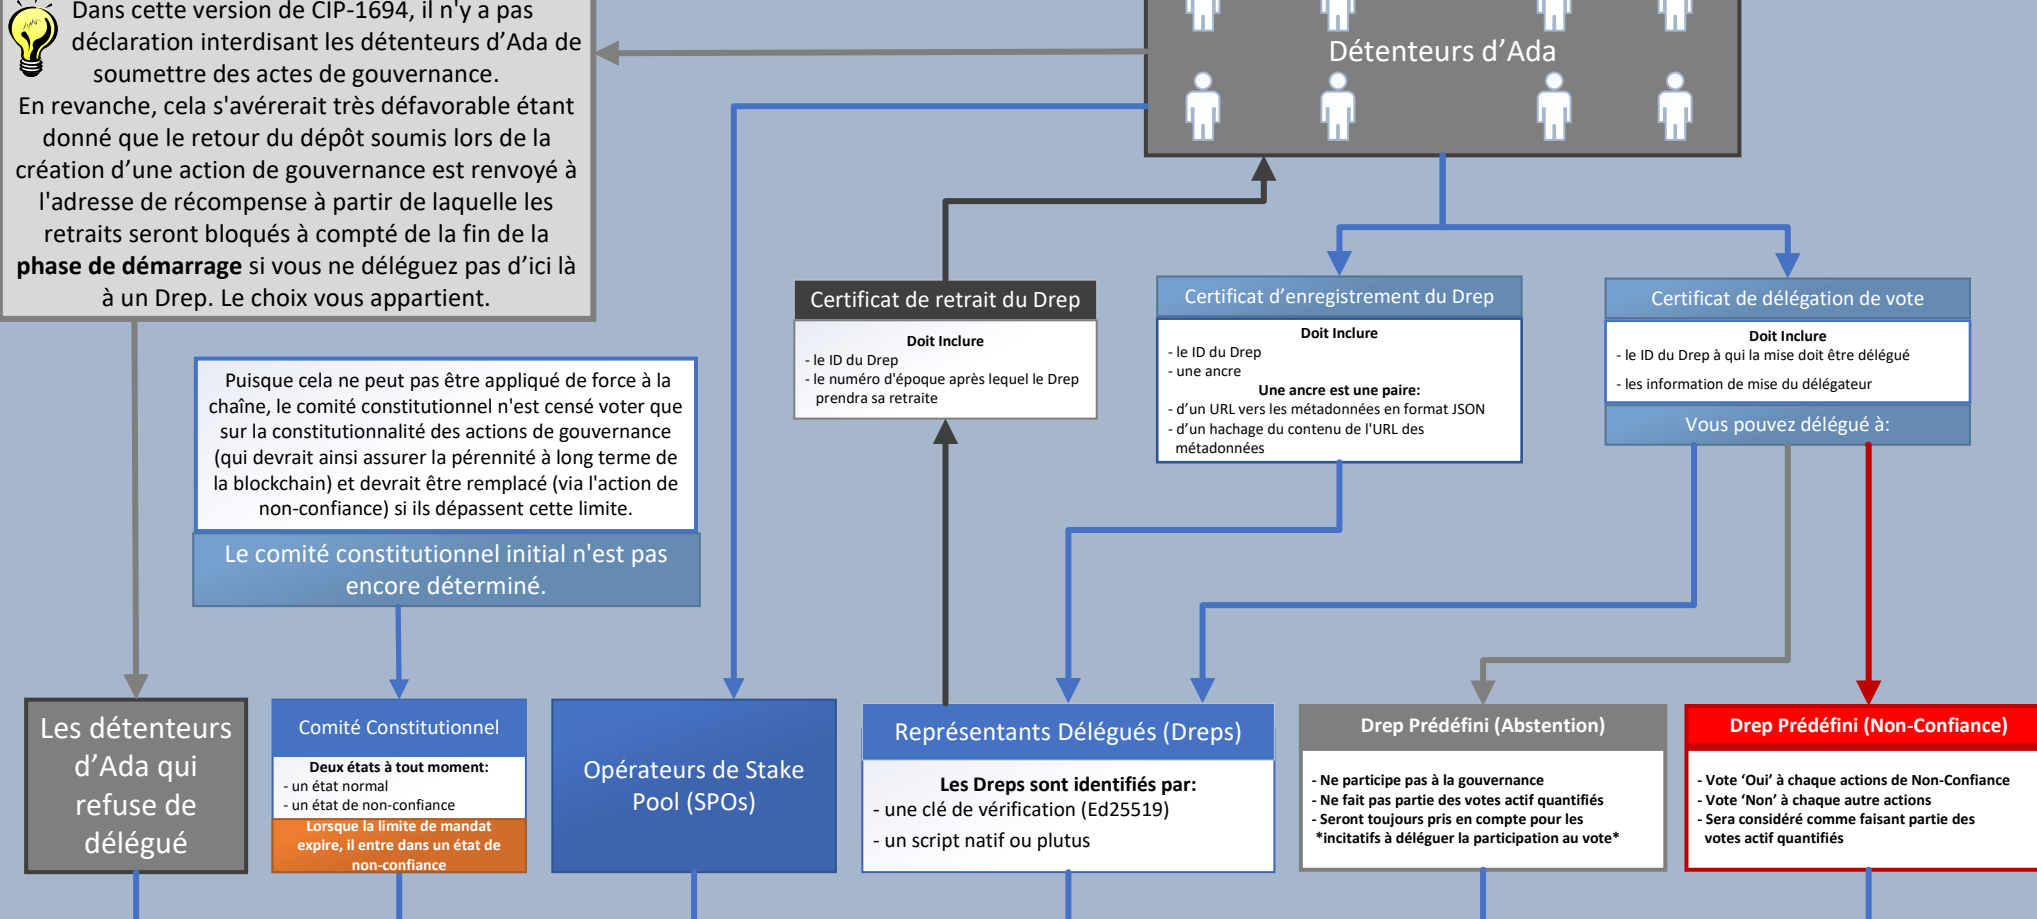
Dans cette version de CIP-1694, il n'y a pas déclaration interdisant les détenteurs d'Ada de soumettre des actes de gouvernance.
En revanche, cela s'avérerait très défavorable étant donné que le retour du dépôt soumis lors de la création d'une action de gouvernance est renvoyé à l'adresse de récompense à partir de laquelle les retraits seront bloqués à compté de la fin de la **phase de démarrage** si vous ne déléguez pas d'ici là à un Drep. Le choix vous appartient.

Détenteurs d'Ada

Certificat de retrait du Drep
Doit Inclure
- le ID du Drep
- le numéro d'époque après lequel le Drep prendra sa retraite

Certificat d'enregistrement du Drep
Doit Inclure
- le ID du Drep
- une ancre
Une ancre est une paire:
- d'un URL vers les métadonnées en format JSON
- d'un hachage du contenu de l'URL des métadonnées

Certificat de délégation de vote
Doit Inclure
- le ID du Drep à qui la mise doit être délégué
- les information de mise du délégateur
Vous pouvez délégué à:

Puisque cela ne peut pas être appliqué de force à la chaîne, le comité constitutionnel n'est censé voter que sur la constitutionnalité des actions de gouvernance (qui devrait ainsi assurer la pérennité à long terme de la blockchain) et devrait être remplacé (via l'action de non-confiance) si ils dépassent cette limite.

Le comité constitutionnel initial n'est pas encore déterminé.

Les détenteurs d'Ada qui refuse de délégué

Comité Constitutionnel
Deux états à tout moment:
- un état normal
- un état de non-confiance
Lorsque la limite de mandat expire, il entre dans un état de non-confiance

Opérateurs de Stake Pool (SPOs)

Représentants Délégués (Dreps)
Les Dreps sont identifiés par:
- une clé de vérification (Ed25519)
- un script natif ou plutus

Drep Prédéfini (Abstention)
- Ne participe pas à la gouvernance
- Ne fait pas partie des votes actif quantifiés
- Seront toujours pris en compte pour les *incitatifs à déléguer la participation au vote*

Drep Prédéfini (Non-Confiance)
- Vote 'Oui' à chaque actions de Non-Confiance
- Vote 'Non' à chaque autre actions
- Sera considéré comme faisant partie des votes actif quantifiés